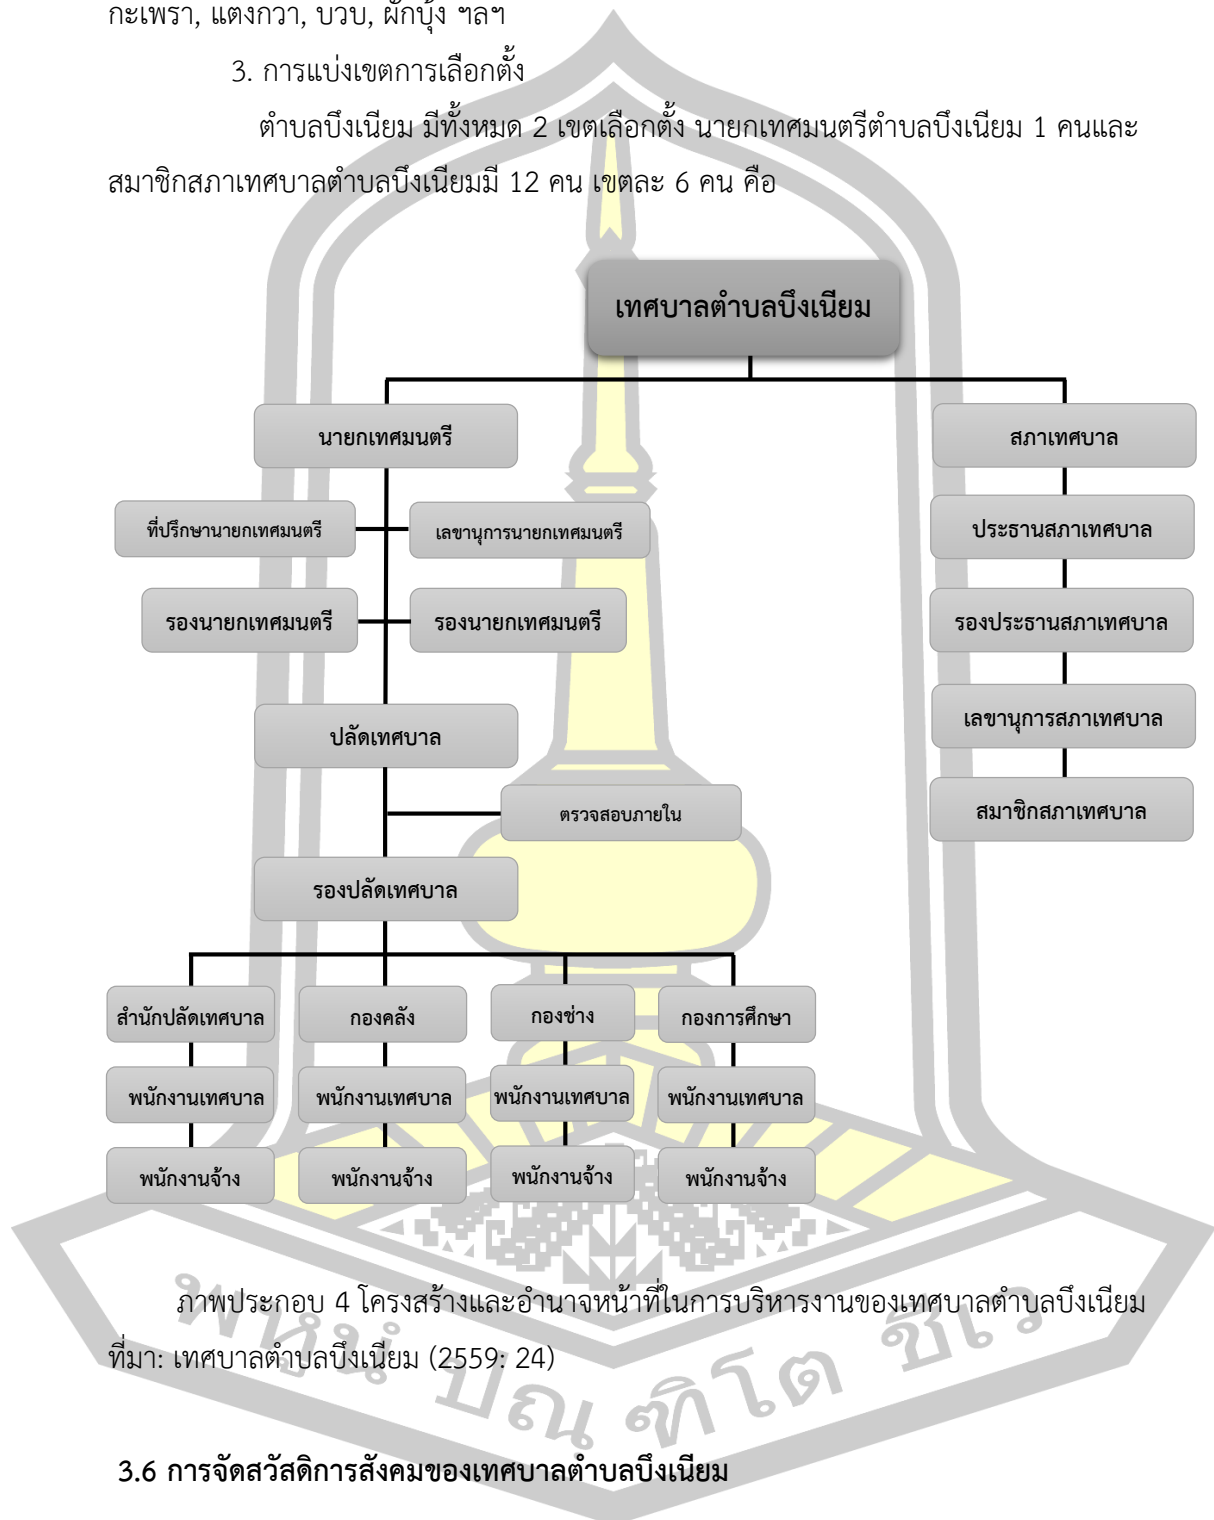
กะเพรา, แตงกวา, บวบ, ผักบุ้ง ฯลฯ

3. การแบ่งเขตการเลือกตั้ง

ตำบลบึงเนียม มีทั้งหมด 2 เขตเลือกตั้ง นายกเทศมนตรีตำบลบึงเนียม 1 คนและสมาชิกสภาเทศบาลตำบลบึงเนียมมี 12 คน เขตละ 6 คน คือ

เทศบาลตำบลบึงเนียม

นายกเทศมนตรี

สภาเทศบาล

ที่ปรึกษานายกเทศมนตรี

เลขานุการนายกเทศมนตรี

ประธานสภาเทศบาล

รองนายกเทศมนตรี

รองนายกเทศมนตรี

รองประธานสภาเทศบาล

เลขานุการสภาเทศบาล

ปลัดเทศบาล

สมาชิกสภาเทศบาล

ตรวจสอบภายใน

รองปลัดเทศบาล

สำนักปลัดเทศบาล

กองคลัง

กองช่าง

กองการศึกษา

พนักงานเทศบาล

พนักงานเทศบาล

พนักงานเทศบาล

พนักงานเทศบาล

พนักงานจ้าง

พนักงานจ้าง

พนักงานจ้าง

พนักงานจ้าง

ภาพประกอบ 4 โครงสร้างและอำนาจหน้าที่ในการบริหารงานของเทศบาลตำบลบึงเนียม
ที่มา: เทศบาลตำบลบึงเนียม (2559: 24)

3.6 การจัดสวัสดิการสังคมของเทศบาลตำบลบึงเนียม

พหุน ปณ ทิโต ชีว